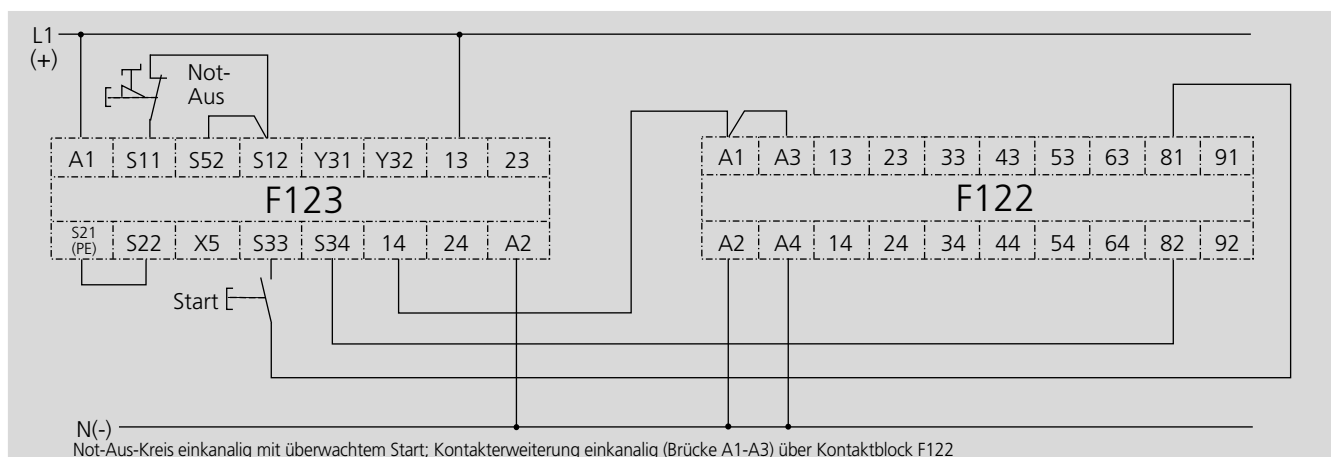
L1
(+)

Not-
Aus

| A1 | S11 | S52 | S12 | Y31 | Y32 | 13 | 23 |
|---|---|---|---|---|---|---|---|
| F123 | | | | | | | |
| S21 (PE) | S22 | X5 | S33 | S34 | 14 | 24 | A2 |

Start

| A1 | A3 | 13 | 23 | 33 | 43 | 53 | 63 | 81 | 91 |
|---|---|---|---|---|---|---|---|---|---|
| F122 | | | | | | | | | |
| A2 | A4 | 14 | 24 | 34 | 44 | 54 | 64 | 82 | 92 |

N(-)

Not-Aus-Kreis einkanalig mit überwachtem Start; Kontakterweiterung einkanalig (Brücke A1-A3) über Kontaktblock F122